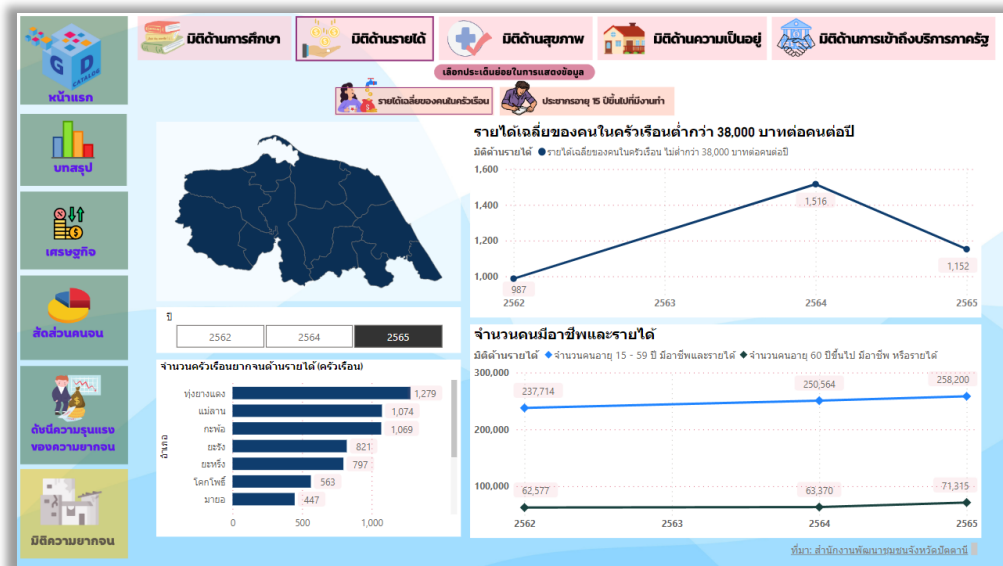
GAPD
หน้าแรก

บทสรุป

เศรษฐกิจ

สัดส่วนคนจน

ดัชนีความรุนแรงของความยากจน

มิติความยากจน

มิติด้านการศึกษา

มิติด้านรายได้

มิติด้านสุขภาพ

มิติด้านความเป็นอยู่

มิติด้านการเข้าถึงบริการภาครัฐ

เลือกประเด็นย่อยในการแสดงข้อมูล

รายได้เฉลี่ยของคนในครัวเรือน

ประชากรอายุ 15 ปีขึ้นไปที่มีงานทำ

ปี

| 2562 | 2564 | 2565 |
|---|---|---|

จำนวนครัวเรือนยากจนด้านรายได้ (ครัวเรือน)

อำเภอ

| อำเภอ | ครัวเรือน |
|---|---|
| ทุ่งยางแดง | 1,279 |
| แม่ลาน | 1,074 |
| กะพ้อ | 1,069 |
| ยะรัง | 821 |
| ยะหริ่ง | 797 |
| โคกโพธิ์ | 563 |
| มายอ | 447 |

0 500 1,000

รายได้เฉลี่ยของคนในครัวเรือนต่ำกว่า 38,000 บาทต่อคนต่อปี

มิติด้านรายได้ ● รายได้เฉลี่ยของคนในครัวเรือน ไม่ต่ำกว่า 38,000 บาทต่อคนต่อปี

1,600
1,400
1,200
1,000

987
1,516
1,152

2562 2563 2564 2565

จำนวนคนมีอาชีพและรายได้

มิติด้านรายได้ ◆ จำนวนคนอายุ 15 - 59 ปี มีอาชีพและรายได้ ◆ จำนวนคนอายุ 60 ปีขึ้นไป มีอาชีพ หรือรายได้

300,000
200,000
100,000

237,714
250,564
258,200
62,577
63,370
71,315

2562 2563 2564 2565

ที่มา: สำนักงานพัฒนาชุมชนจังหวัดปัตตานี